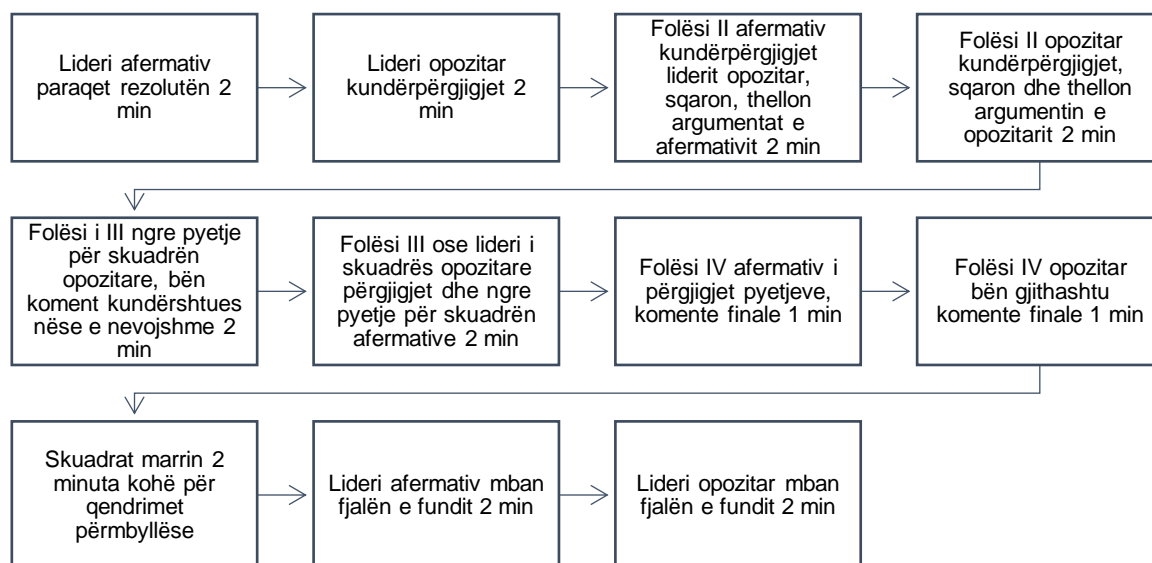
Lideri afermativ paraqet rezolutën 2 min

Lideri opozitar kundërpërgjigjet 2 min

Folësi II afermativ kundërpërgjigjet liderit opozitar, sqaron, thellon argumentat e afermativit 2 min

Folësi II opozitar kundërpërgjigjet, sqaron dhe thellon argumentin e opozitarit 2 min

Folësi i III ngre pyetje për skuadrën opozitare, bën koment kundërshtues nëse e nevojshme 2 min

Folësi III ose lideri i skuadrës opozitare përgjigjet dhe ngre pyetje për skuadrën afermative 2 min

Folësi IV afermativ i përgjigjet pyetjeve, komente finale 1 min

Folësi IV opozitar bën gjithashtu komente finale 1 min

Skuadrat marrin 2 minuta kohë për qendrimet përmbyllëse

Lideri afermativ mban fjalën e fundit 2 min

Lideri opozitar mban fjalën e fundit 2 min